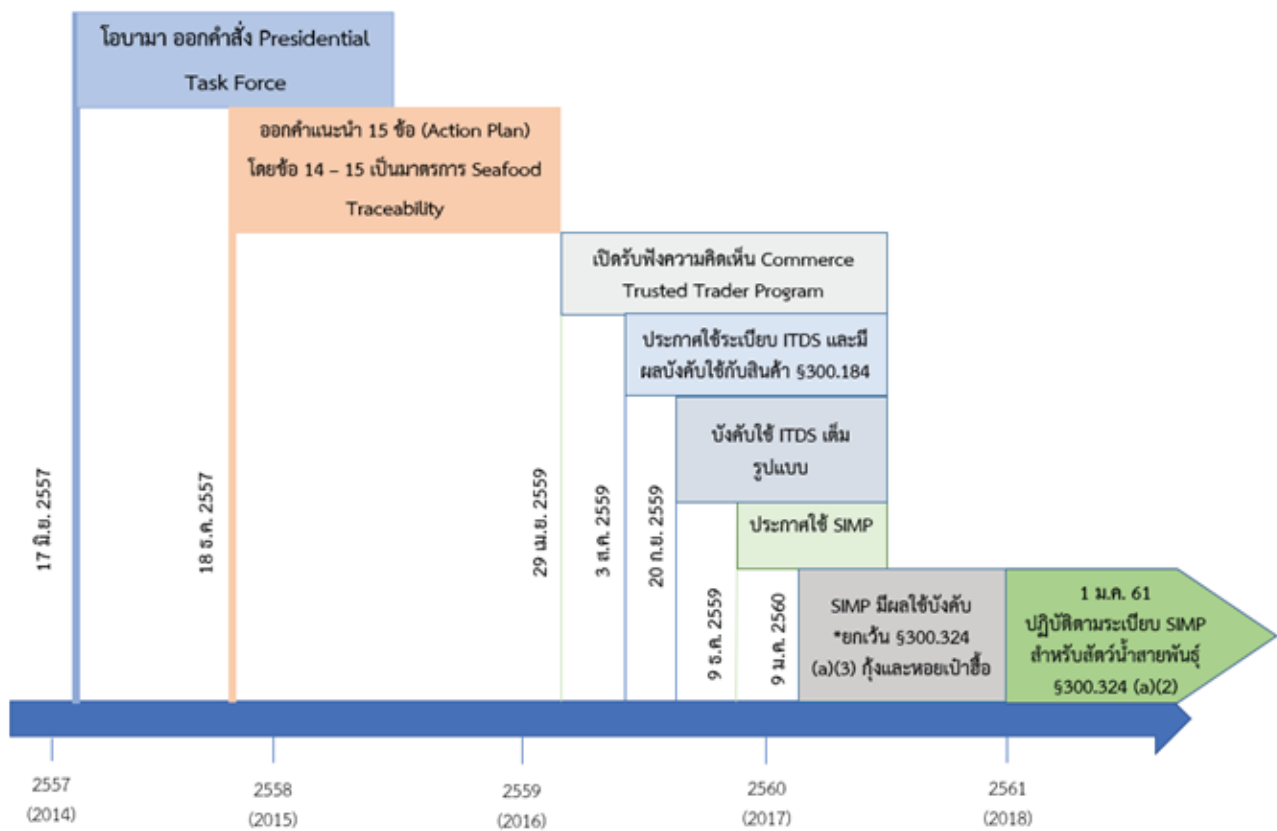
โอบามา ออกคำสั่ง Presidential Task Force

ออกคำแนะนำ 15 ข้อ (Action Plan) โดยข้อ 14 – 15 เป็นมาตรการ Seafood Traceability

เปิดรับฟังความคิดเห็น Commerce Trusted Trader Program

ประกาศใช้ระเบียบ ITDS และมีผลบังคับใช้กับสินค้า §300.184

บังคับใช้ ITDS เต็มรูปแบบ

ประกาศใช้ SIMP

SIMP มีผลใช้บังคับ *ยกเว้น §300.324 (a)(3) กุ้งและหอยเป๋าฮื้อ

1 ม.ค. 61 ปฏิบัติตามระเบียบ SIMP สำหรับสัตว์น้ำสายพันธุ์ §300.324 (a)(2)

17 มิ.ย. 2557

18 ธ.ค. 2557

29 เม.ย. 2559

3 ส.ค. 2559

20 ก.ย. 2559

9 ธ.ค. 2559

9 ม.ค. 2560

2557 (2014)

2558 (2015)

2559 (2016)

2560 (2017)

2561 (2018)